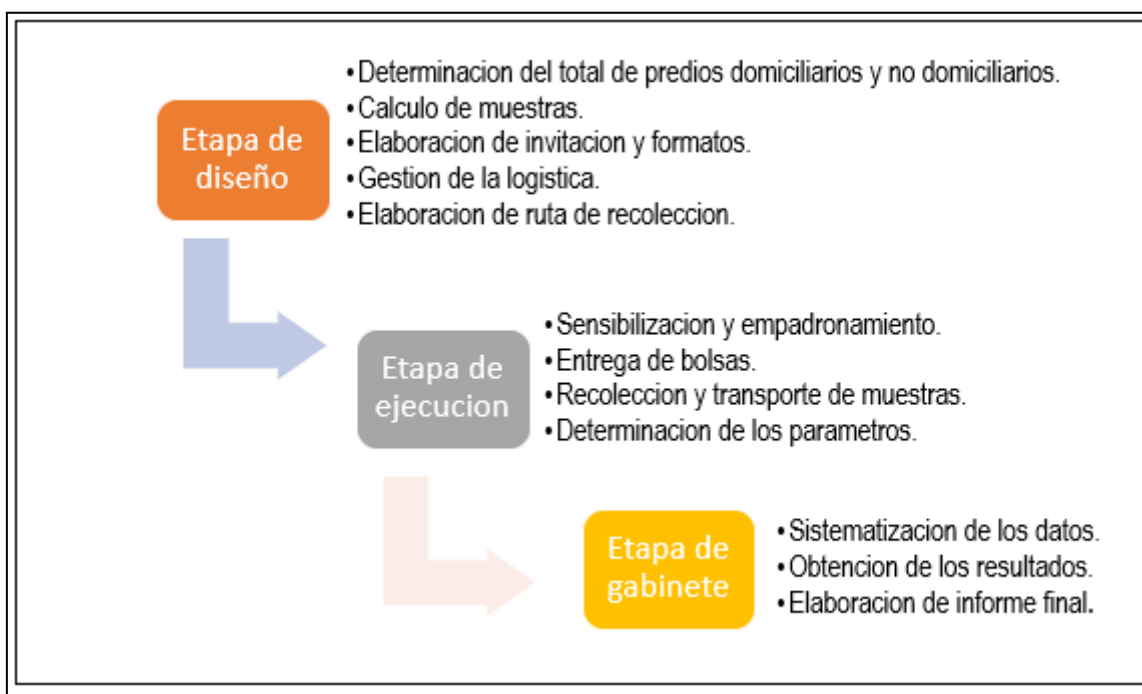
Etapa de diseño

• Determinacion del total de predios domiciliarios y no domiciliarios.
• Calculo de muestras.
• Elaboracion de invitacion y formatos.
• Gestion de la logistica.
• Elaboracion de ruta de recoleccion.

Etapa de ejecucion

• Sensibilizacion y empadronamiento.
• Entrega de bolsas.
• Recoleccion y transporte de muestras.
• Determinacion de los parametros.

Etapa de gabinete

• Sistematizacion de los datos.
• Obtencion de los resultados.
• Elaboracion de informe final.